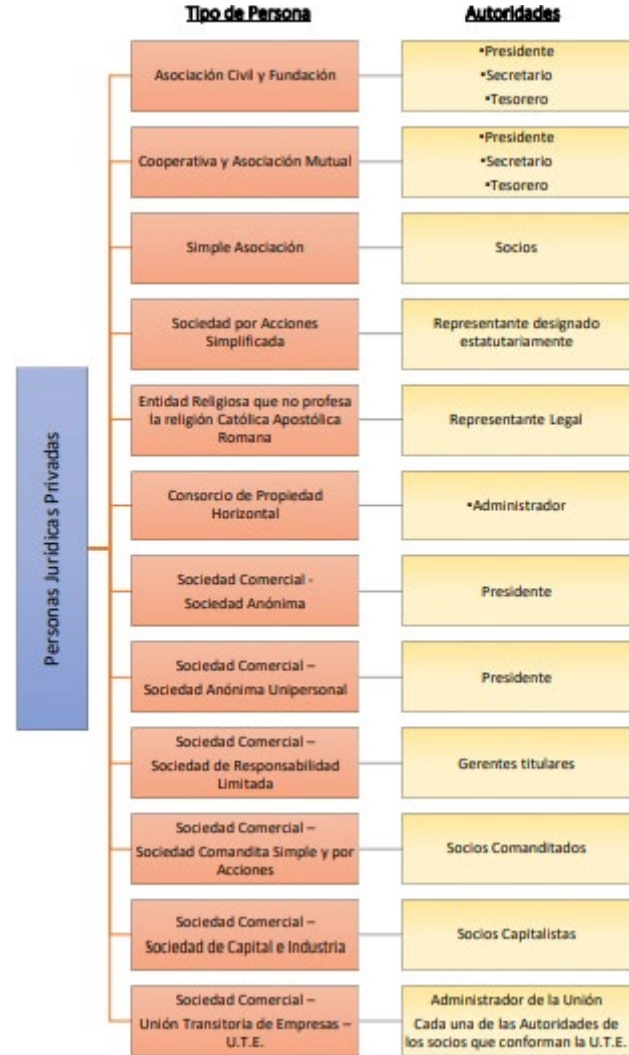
Tipo de Persona

Autoridades

Personas Jurídicas Privadas

Asociación Civil y Fundación

•Presidente
•Secretario
•Tesorero

Cooperativa y Asociación Mutual

•Presidente
•Secretario
•Tesorero

Simple Asociación

Socios

Sociedad por Acciones Simplificada

Representante designado estatutariamente

Entidad Religiosa que no profesa la religión Católica Apostólica Romana

Representante Legal

Consorcio de Propiedad Horizontal

•Administrador

Sociedad Comercial - Sociedad Anónima

Presidente

Sociedad Comercial – Sociedad Anónima Unipersonal

Presidente

Sociedad Comercial – Sociedad de Responsabilidad Limitada

Gerentes titulares

Sociedad Comercial – Sociedad Comandita Simple y por Acciones

Socios Comanditados

Sociedad Comercial – Sociedad de Capital e Industria

Socios Capitalistas

Sociedad Comercial – Unión Transitoria de Empresas – U.T.E.

Administrador de la Unión
Cada una de las Autoridades de los socios que conforman la U.T.E.